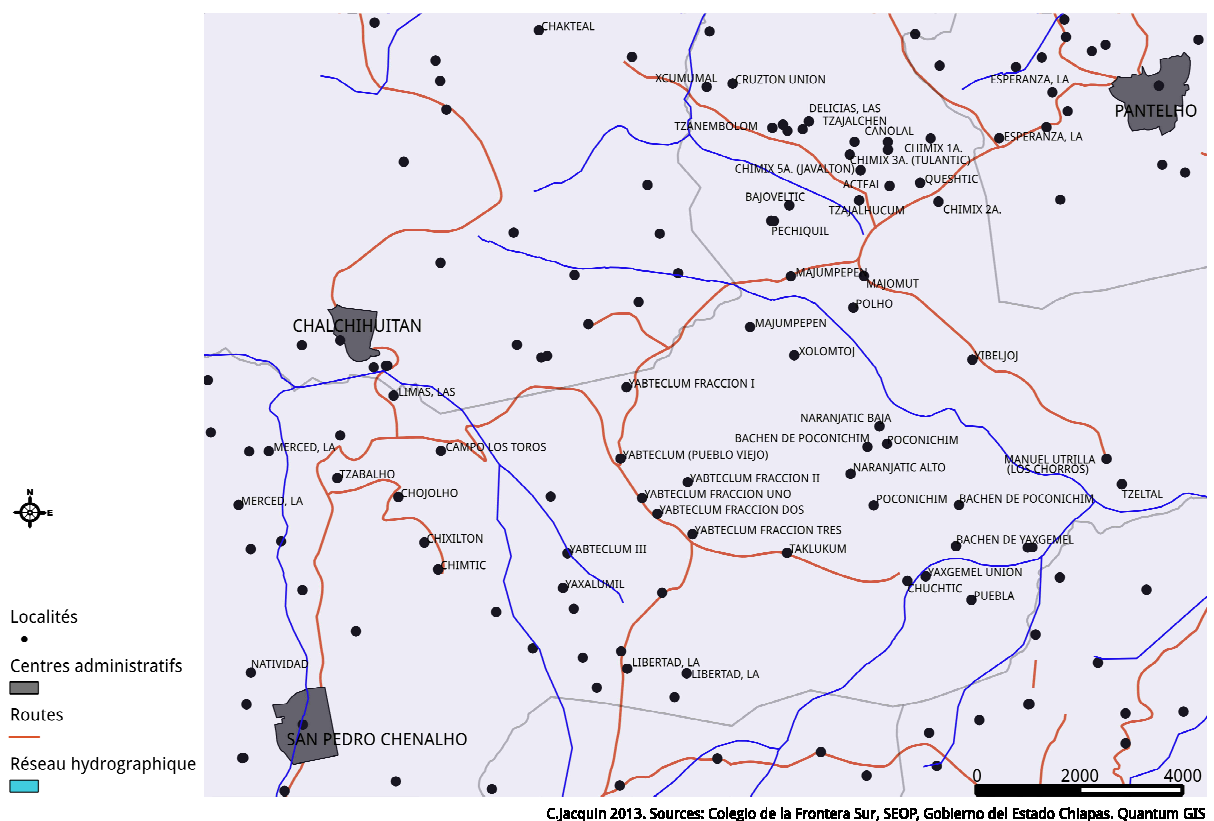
N
E

Localités

Centres administratifs

Routes

Réseau hydrographique

CHAKTEAL
XCUMUMAL
CRUZTON UNION
ESPERANZA, LA
PANTELHO
DELICIAS, LAS
TZAJALCHEN
TZANEMBOLOM
CANOLAL
CHIMIX 1A.
ESPERANZA, LA
CHIMIX 3A. (TULANTIC)
CHIMIX 5A. (JAVALTON)
ACTEAL
QUESHTIC
BAJOVELTIC
TZAJALHUCUM
CHIMIX 2A.
PECHIQUIL
MAJUMPEPEN
MAJOMUT
POLHO
CHALCHIHUITAN
MAJUMPEPEN
XOLOMTOJ
YIBELJOJ
LIMAS, LAS
YABTECLUM FRACCION I
NARANJATIC BAJA
BACHEN DE POCONICHIM
POCONICHIM
MERCED, LA
CAMPO LOS TOROS
YABTECLUM (PUEBLO VIEJO)
NARANJATIC ALTO
MANUEL UTRILLA (LOS CHORROS)
TZABALHO
YABTECLUM FRACCION II
CHOJOLHO
YABTECLUM FRACCION UNO
POCONICHIM
BACHEN DE POCONICHIM
TZELTAL
MERCED, LA
YABTECLUM FRACCION DOS
YABTECLUM FRACCION TRES
CHIXILTON
YABTECLUM III
TAKLUKUM
BACHEN DE YAXGEMEL
CHIMTIC
YAXGEMEL UNION
YAXALUMIL
CHUCHTIC
PUEBLA
LIBERTAD, LA
LIBERTAD, LA
NATIVIDAD
SAN PEDRO CHENALHO
0
2000
4000
C.Jacquin 2013. Sources: Colegio de la Frontera Sur, SEOP, Gobierno del Estado Chiapas. Quantum GIS